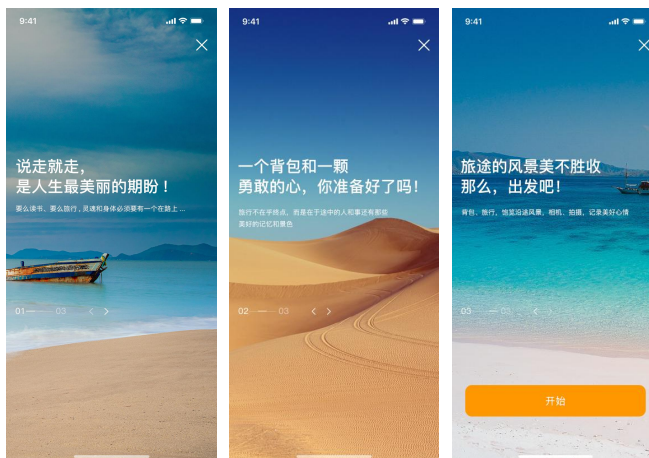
9:41

说走就走，
是人生最美丽的期盼！

要么读书，要么旅行，灵魂和身体必须要有一个在路上 ...

01 — 03

9:41

一个背包和一颗
勇敢的心，你准备好了吗！

旅行不在乎终点，而是在于途中的人和事还有那些美好的记忆和景色

02 — 03

9:41

旅途的风景美不胜收
那么，出发吧！

背包、旅行，饱览沿途风景，相机、拍摄，记录美好心情

03 — 03

开始